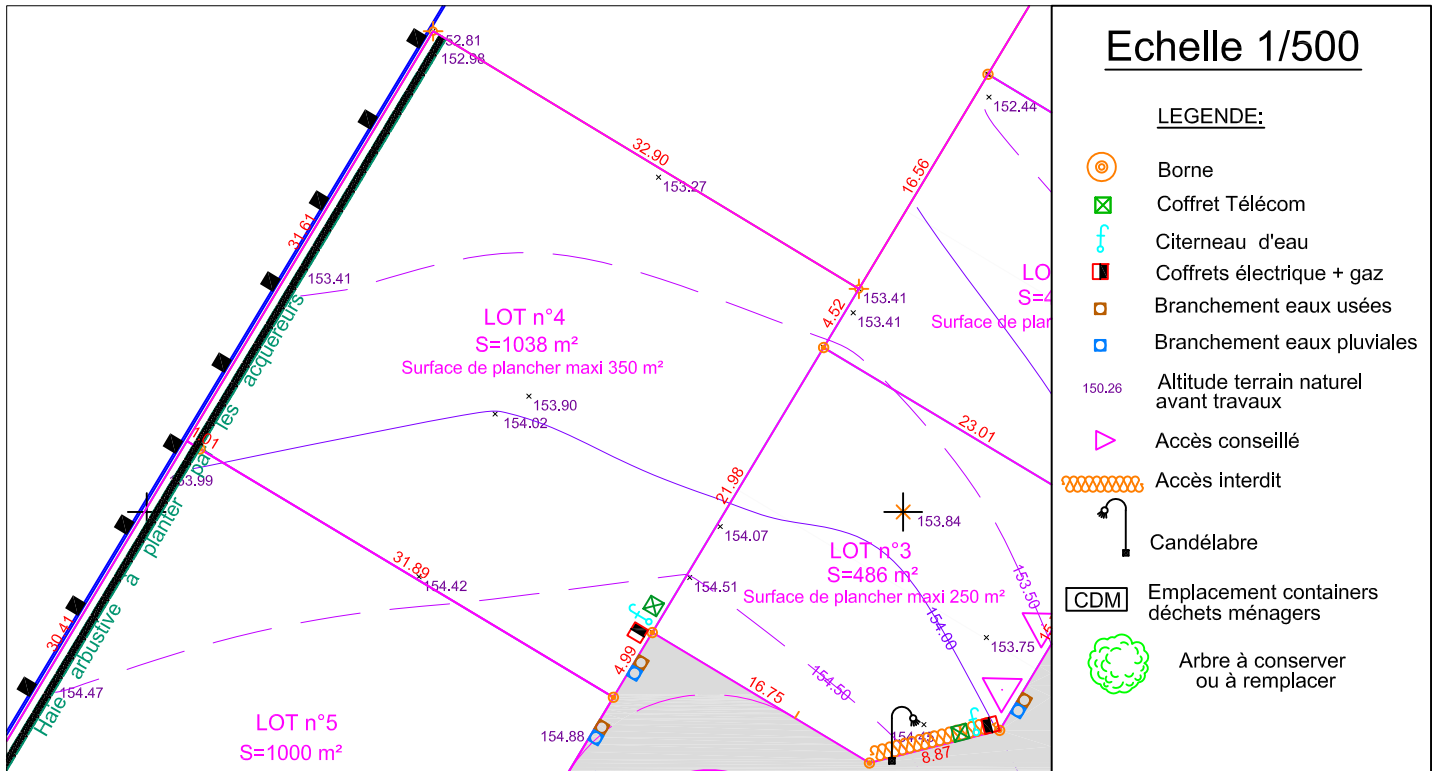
Echelle 1/500

LEGENDE:

Borne
Coffret Télécom
Citerneau d'eau
Coffrets électrique + gaz
Branchement eaux usées
Branchement eaux pluviales
150.26 Altitude terrain naturel avant travaux
Accès conseillé
Accès interdit
Candélabre
CDM Emplacement containers déchets ménagers
Arbre à conserver ou à remplacer

152.81
152.98
32.90
153.27
16.56
152.44
31.61
153.41
LOT n°4
S=1038 m²
Surface de plancher maxi 350 m²
153.41
153.41
4.52
LO
S=4
Surface de plan
153.90
154.02
23.01
7.01
153.99
Haie arbustive à planter par les acquéreurs
21.98
153.84
154.07
LOT n°3
S=486 m²
Surface de plancher maxi 250 m²
31.89
154.42
154.51
153.50
154.00
153.75
30.41
4.99
154.47
16.75
154.50
LOT n°5
S=1000 m²
154.88
154.45
8.87